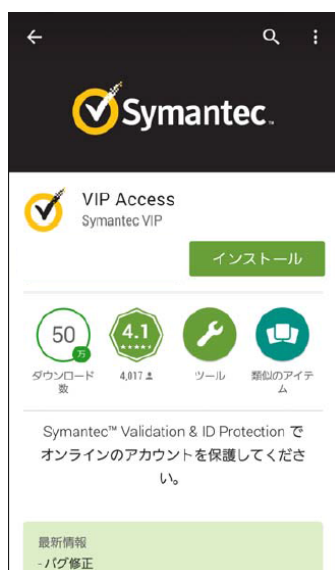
Symantec.

VIP Access
Symantec VIP

インストール

50
万
ダウンロード数

4.1
★★★★★
4,017

ツール

類似のアイテム

Symantec™ Validation & ID Protection でオンラインのアカウントを保護してください。

最新情報
- バグ修正